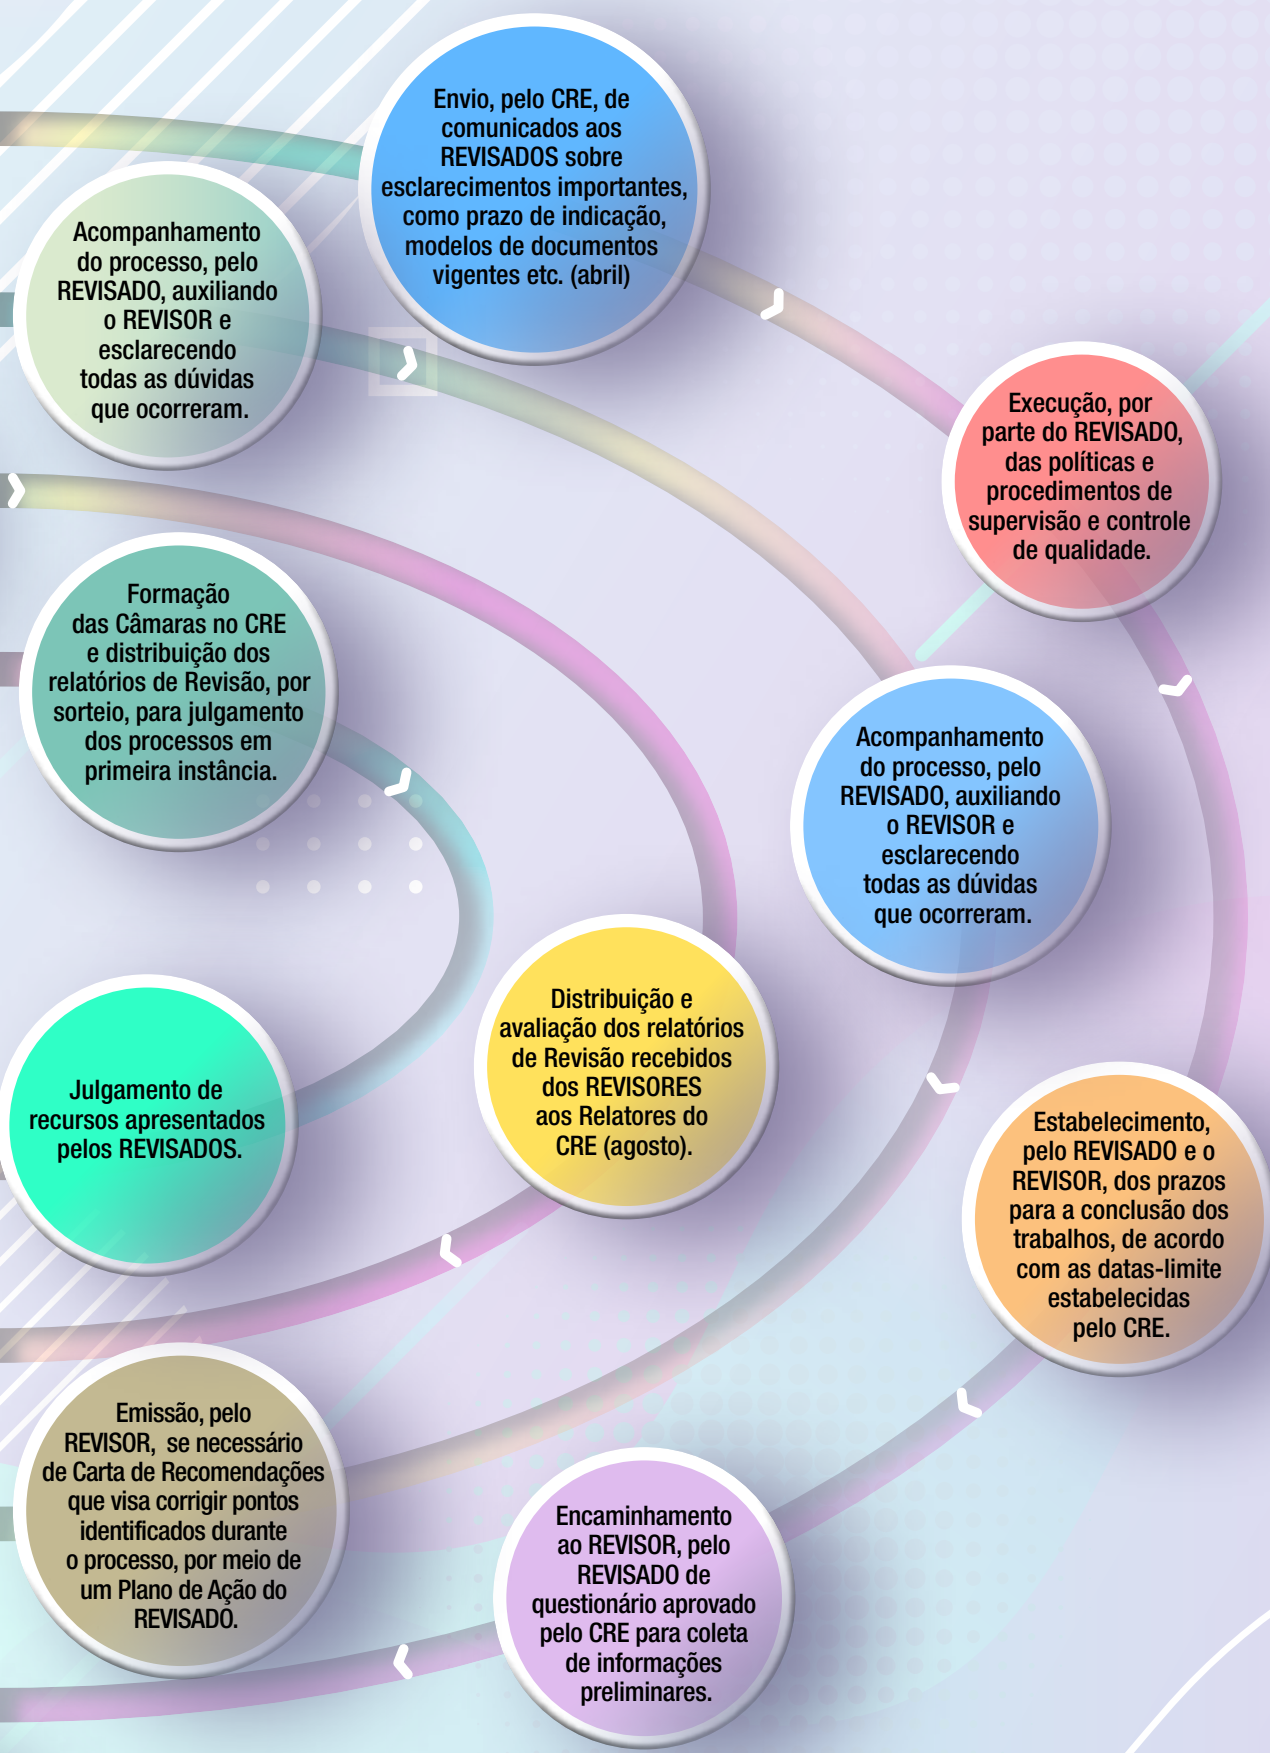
Envio, pelo CRE, de comunicados aos REVISADOS sobre esclarecimentos importantes, como prazo de indicação, modelos de documentos vigentes etc. (abril)

Acompanhamento do processo, pelo REVISADO, auxiliando o REVISOR e esclarecendo todas as dúvidas que ocorreram.

Execução, por parte do REVISADO, das políticas e procedimentos de supervisão e controle de qualidade.

Formação das Câmaras no CRE e distribuição dos relatórios de Revisão, por sorteio, para julgamento dos processos em primeira instância.

Acompanhamento do processo, pelo REVISADO, auxiliando o REVISOR e esclarecendo todas as dúvidas que ocorreram.

Distribuição e avaliação dos relatórios de Revisão recebidos dos REVISORES aos Relatores do CRE (agosto).

Julgamento de recursos apresentados pelos REVISADOS.

Estabelecimento, pelo REVISADO e o REVISOR, dos prazos para a conclusão dos trabalhos, de acordo com as datas-limite estabelecidas pelo CRE.

Emissão, pelo REVISOR, se necessário de Carta de Recomendações que visa corrigir pontos identificados durante o processo, por meio de um Plano de Ação do REVISADO.

Encaminhamento ao REVISOR, pelo REVISADO de questionário aprovado pelo CRE para coleta de informações preliminares.